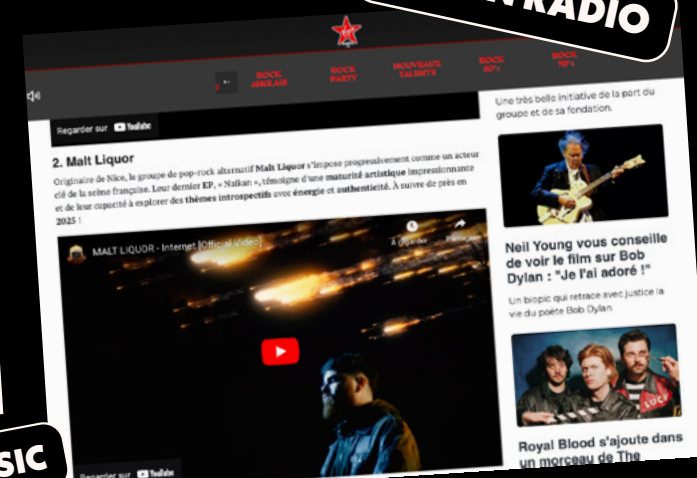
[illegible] RADIO

ROCK ANGLAIS

ROCK PARTY

NOUVEAUX TALENTS

ROCK 80's

ROCK 70's

Regarder sur YouTube

2. Malt Liquor

Originaire de Nice, le groupe de pop-rock alternatif Malt Liquor s'impose progressivement comme un acteur clé de la scène française. Leur dernier EP, « Naïkan », témoigne d'une maturité artistique impressionnante et de leur capacité à explorer des thèmes introspectifs avec énergie et authenticité. À suivre de près en 2025 !

MALT LIQUOR - Internet [Official Video]

À regarder

Partager

Regarder sur YouTube

Une très belle initiative de la part du groupe et de sa fondation.

Neil Young vous conseille de voir le film sur Bob Dylan : "Je l'ai adoré !"

Un biopic qui retrace avec justice la vie du poète Bob Dylan

Royal Blood s'ajoute dans un morceau de The

SIC